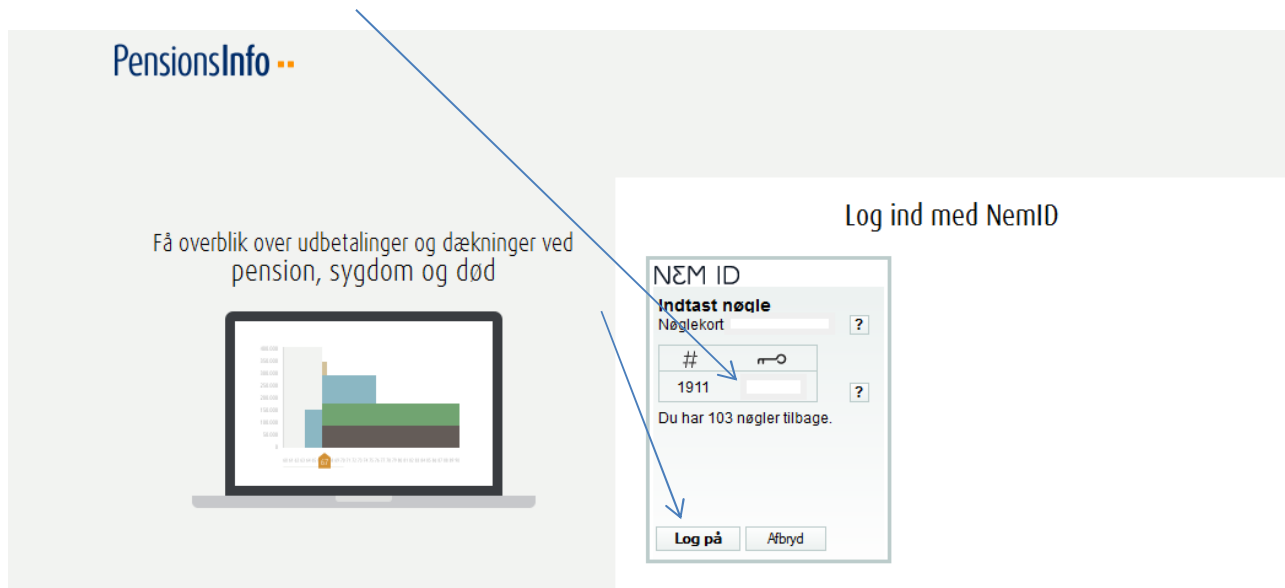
PensionsInfo

Få overblik over udbetalinger og dækninger ved pension, sygdom og død

Log ind med NemID

NEM ID

Indtast nøgle

Nøglekort

?

| # | |
|---|---|
| 1911 | |

?

Du har 103 nøgler tilbage.

Log på

Afbryd